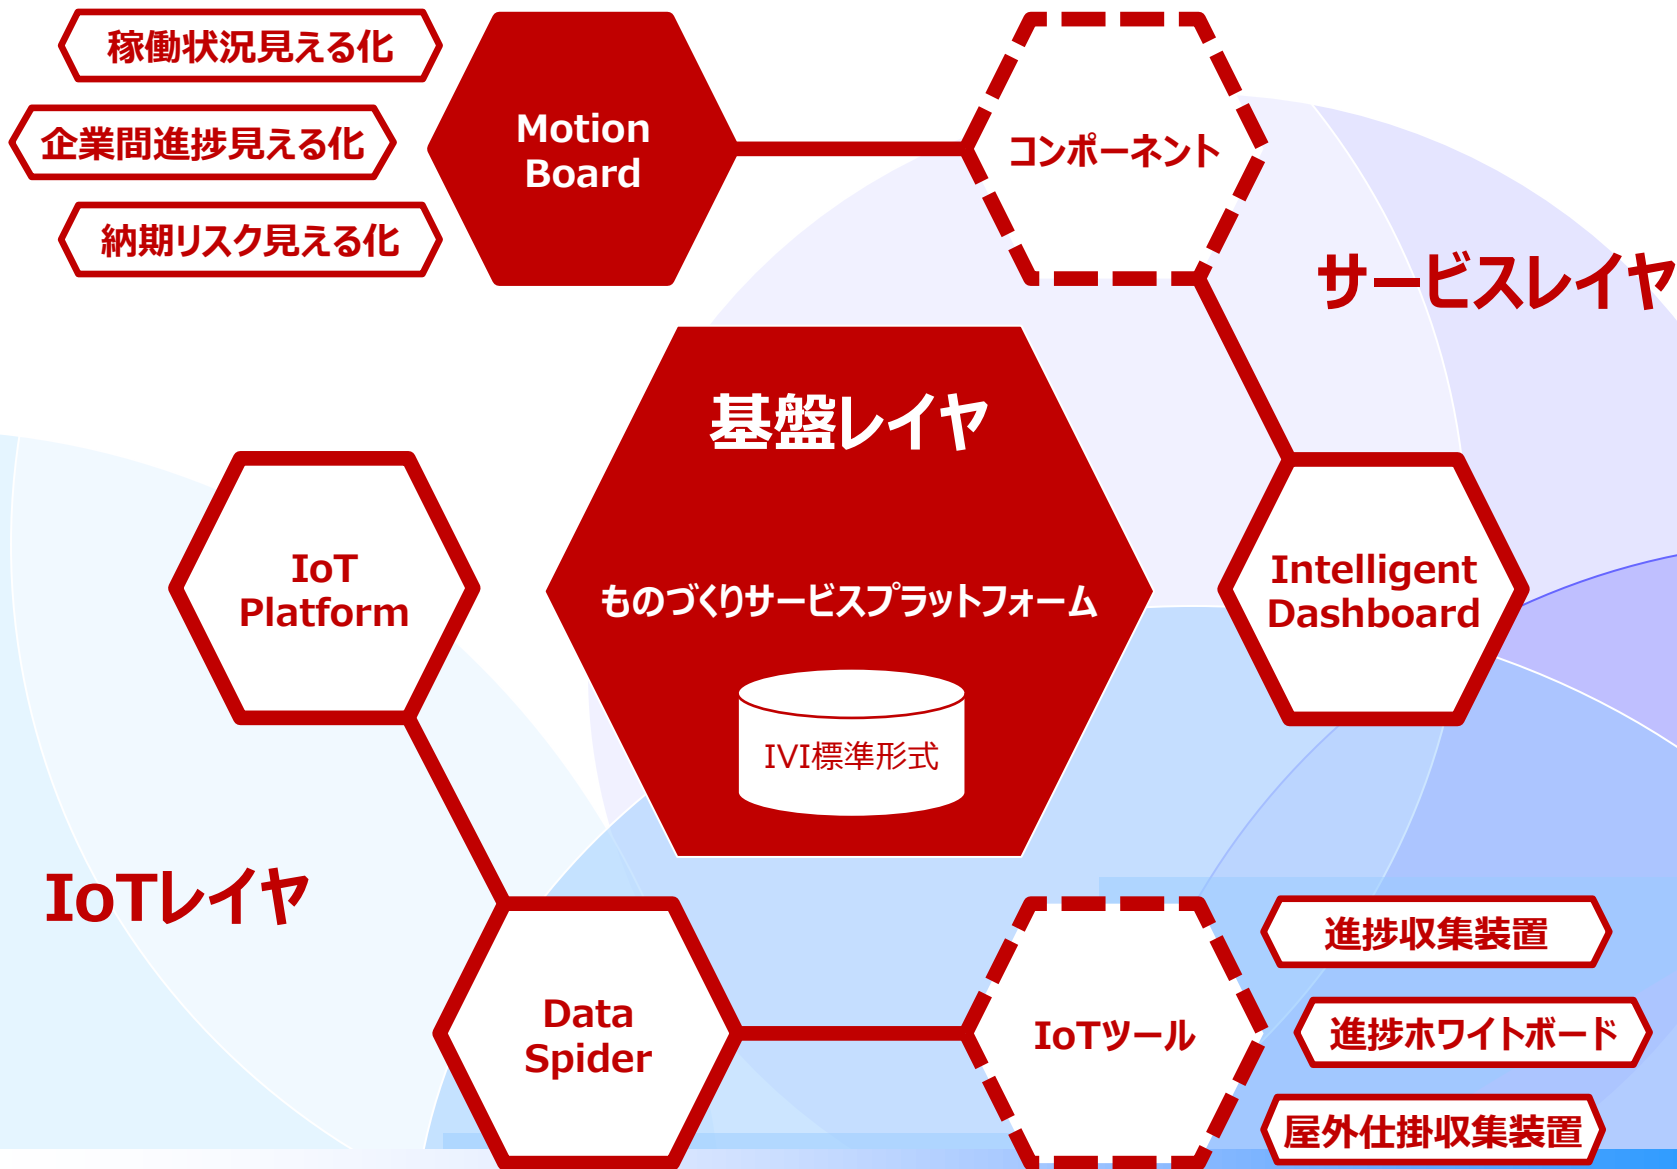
稼働状況見える化

企業間進捗見える化

納期リスク見える化

Motion Board

コンポーネント

サービスレイヤ

基盤レイヤ

ものづくりサービスプラットフォーム

IVI標準形式

IoT Platform

Intelligent Dashboard

IoTレイヤ

Data Spider

IoTツール

進捗収集装置

進捗ホワイトボード

屋外仕掛収集装置